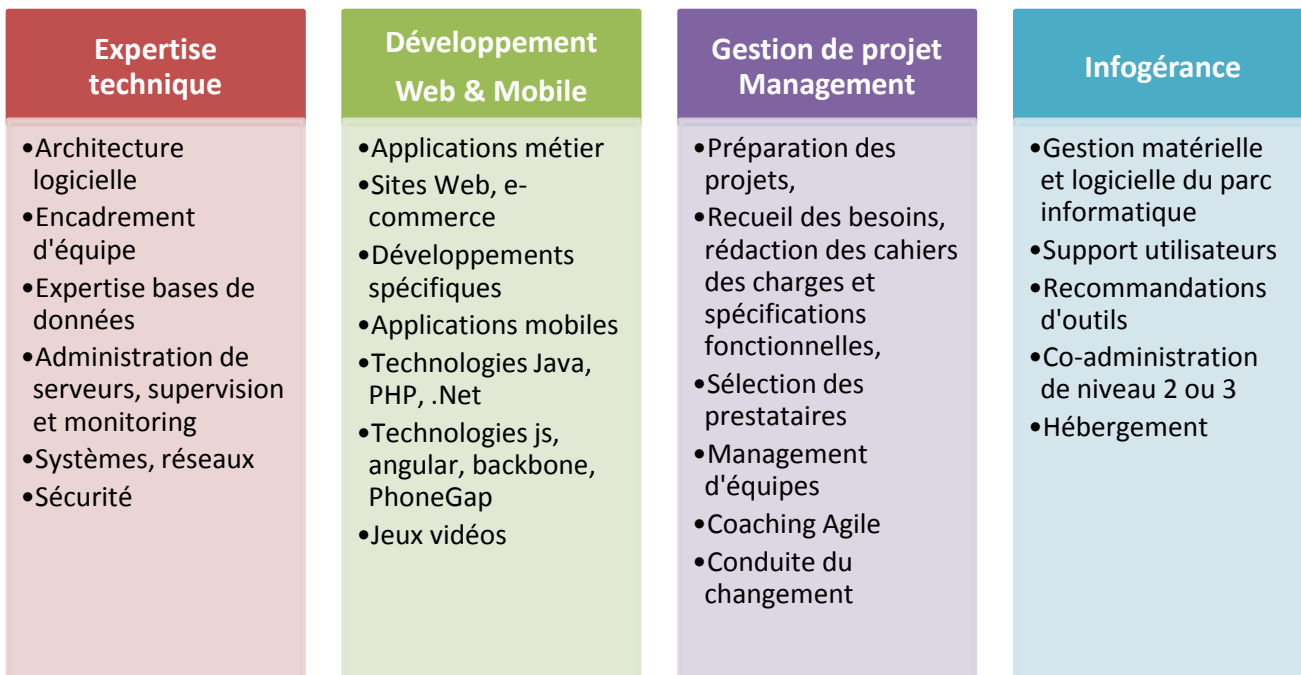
Expertise technique

•Architecture logicielle
•Encadrement d'équipe
•Expertise bases de données
•Administration de serveurs, supervision et monitoring
•Systèmes, réseaux
•Sécurité

Développement Web & Mobile

•Applications métier
•Sites Web, e-commerce
•Développements spécifiques
•Applications mobiles
•Technologies Java, PHP, .Net
•Technologies js, angular, backbone, PhoneGap
•Jeux vidéos

Gestion de projet Management

•Préparation des projets,
•Recueil des besoins, rédaction des cahiers des charges et spécifications fonctionnelles,
•Sélection des prestataires
•Management d'équipes
•Coaching Agile
•Conduite du changement

Infogérance

•Gestion matérielle et logicielle du parc informatique
•Support utilisateurs
•Recommandations d'outils
•Co-administration de niveau 2 ou 3
•Hébergement